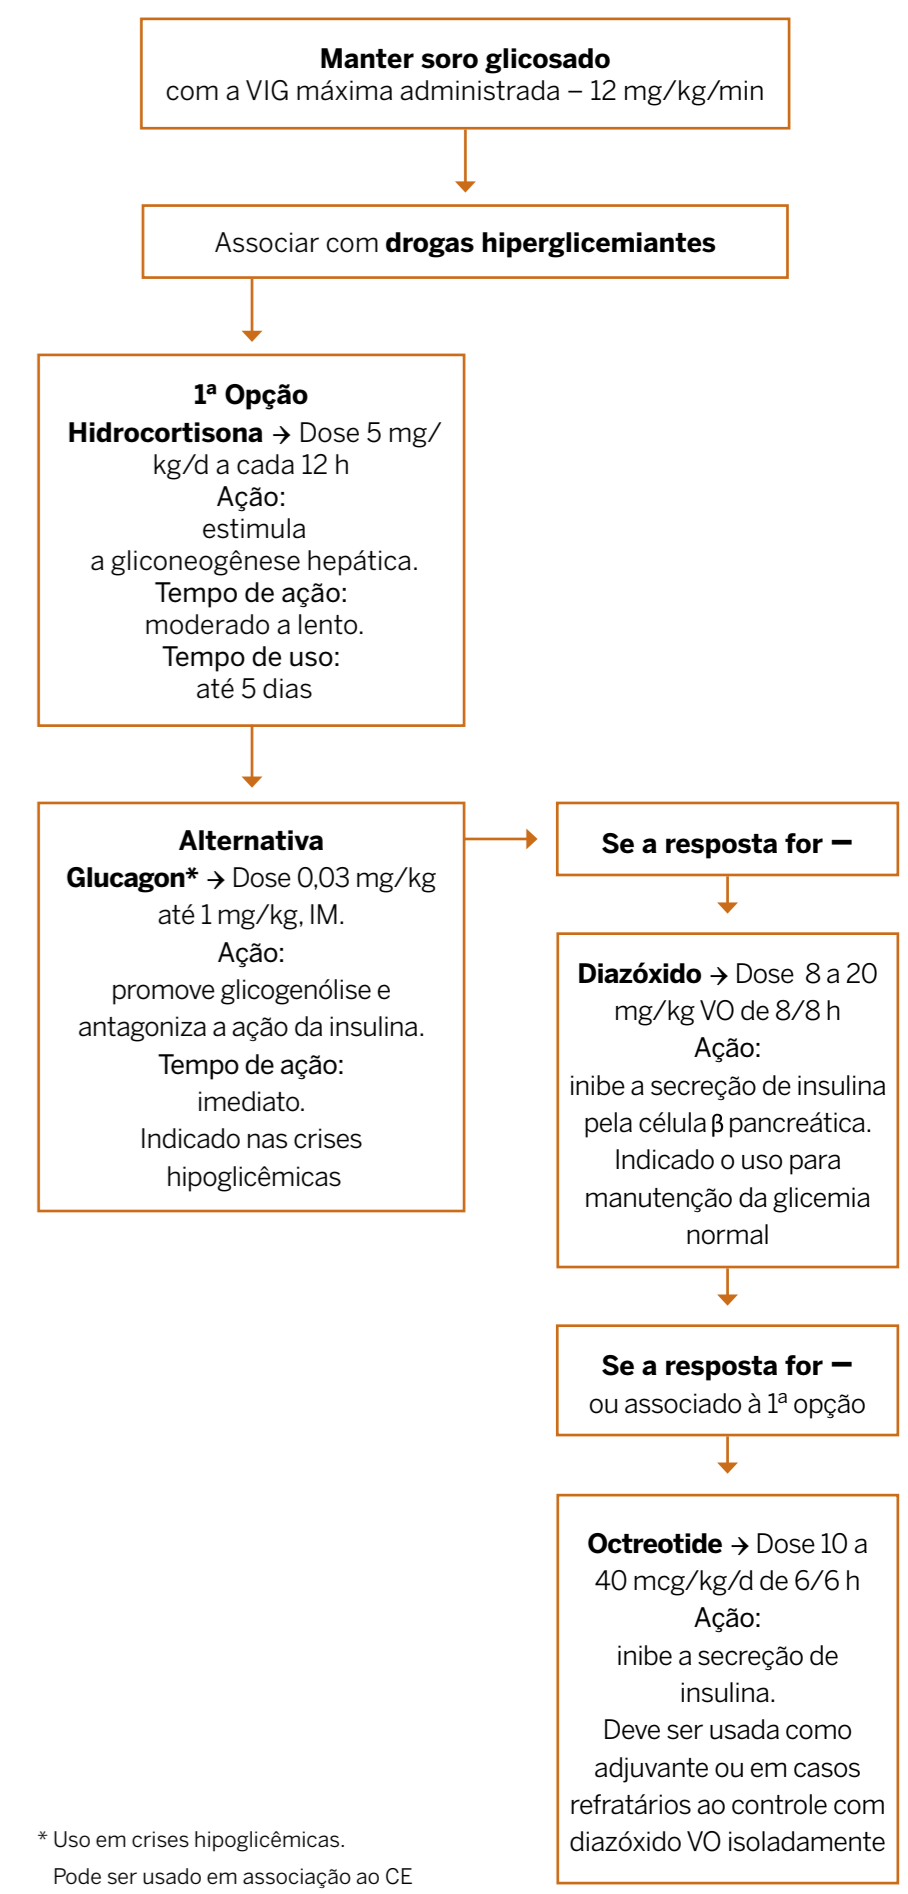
**Manter soro glicosado**
com a VIG máxima administrada – 12 mg/kg/min

Associar com **drogas hiperglicemiantes**

**1ª Opção**
**Hidrocortisona** → Dose 5 mg/kg/d a cada 12 h
**Ação:**
estimula a gliconeogênese hepática.
**Tempo de ação:**
moderado a lento.
**Tempo de uso:**
até 5 dias

**Alternativa**
**Glucagon*** → Dose 0,03 mg/kg até 1 mg/kg, IM.
**Ação:**
promove glicogenólise e antagoniza a ação da insulina.
**Tempo de ação:**
imediato.
Indicado nas crises hipoglicêmicas

**Se a resposta for –**

**Diazóxido** → Dose 8 a 20 mg/kg VO de 8/8 h
**Ação:**
inibe a secreção de insulina pela célula $\beta$ pancreática.
Indicado o uso para manutenção da glicemia normal

**Se a resposta for –**
ou associado à 1ª opção

**Octreotide** → Dose 10 a 40 mcg/kg/d de 6/6 h
**Ação:**
inibe a secreção de insulina.
Deve ser usada como adjuvante ou em casos refratários ao controle com diazóxido VO isoladamente

* Uso em crises hipoglicêmicas.
Pode ser usado em associação ao CE